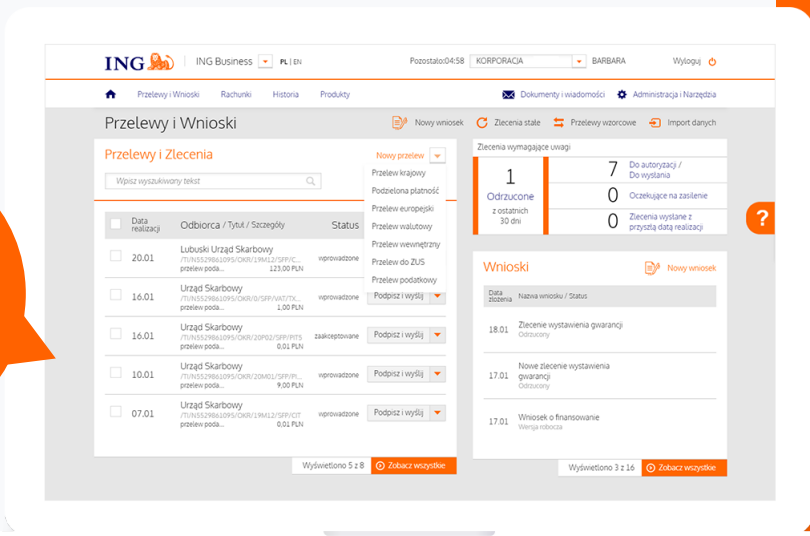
ING | ING Business PL | EN Pozostało:04:58 KORPORACJA BARBARA Wyloguj

Przelewy i Wnioski Rachunki Historia Produkty Dokumenty i wiadomości Administracja i Narzędzia

Przelewy i Wnioski

Nowy wniosek Zlecenia stałe Przelewy wzorcowe Import danych

Przelewy i Zlecenia

Nowy przelew

Wpisz wyszukiwany tekst

Przelew krajowy
Podzielona płatność
Przelew europejski
Przelew walutowy
Przelew wewnętrzny
Przelew do ZUS
Przelew podatkowy

| | Data realizacji | Odbiorca / Tytuł / Szczegóły | Status | |
|---|---|---|---|---|
| | 20.01 | Lubuski Urząd Skarbowy /TI/N5529861095/OKR/19M12/SFP/C... przelew poda... 123,00 PLN | wprowadzone | |
| | 16.01 | Urząd Skarbowy /TI/N5529861095/OKR/0/SFP/VAT/TX... przelew poda... 1,00 PLN | wprowadzone | Podpisz i wyślij |
| | 16.01 | Urząd Skarbowy /TI/N5529861095/OKR/20P02/SFP/PIT5 przelew poda... 0,01 PLN | zaakceptowane | Podpisz i wyślij |
| | 10.01 | Urząd Skarbowy /TI/N5529861095/OKR/20M01/SFP/PI... przelew poda... 9,00 PLN | wprowadzone | Podpisz i wyślij |
| | 07.01 | Urząd Skarbowy /TI/N5529861095/OKR/19M12/SFP/CIT przelew poda... 0,01 PLN | wprowadzone | Podpisz i wyślij |

Wyświetlono 5 z 8 Zobacz wszystkie

Zlecenia wymagające uwagi

1 Odrzucone z ostatnich 30 dni

7 Do autoryzacji / Do wysłania
0 Oczekujące na zasilenie
0 Zlecenia wysłane z przyszłą datą realizacji

Wnioski

Nowy wniosek

| Data złożenia | Nazwa wniosku / Status |
|---|---|
| 18.01 | Zlecenie wystawienia gwarancji Odrzucony |
| 17.01 | Nowe zlecenie wystawienia gwarancji Odrzucony |
| 17.01 | Wniosek o finansowanie Wersja robocza |

Wyświetlono 3 z 16 Zobacz wszystkie

?